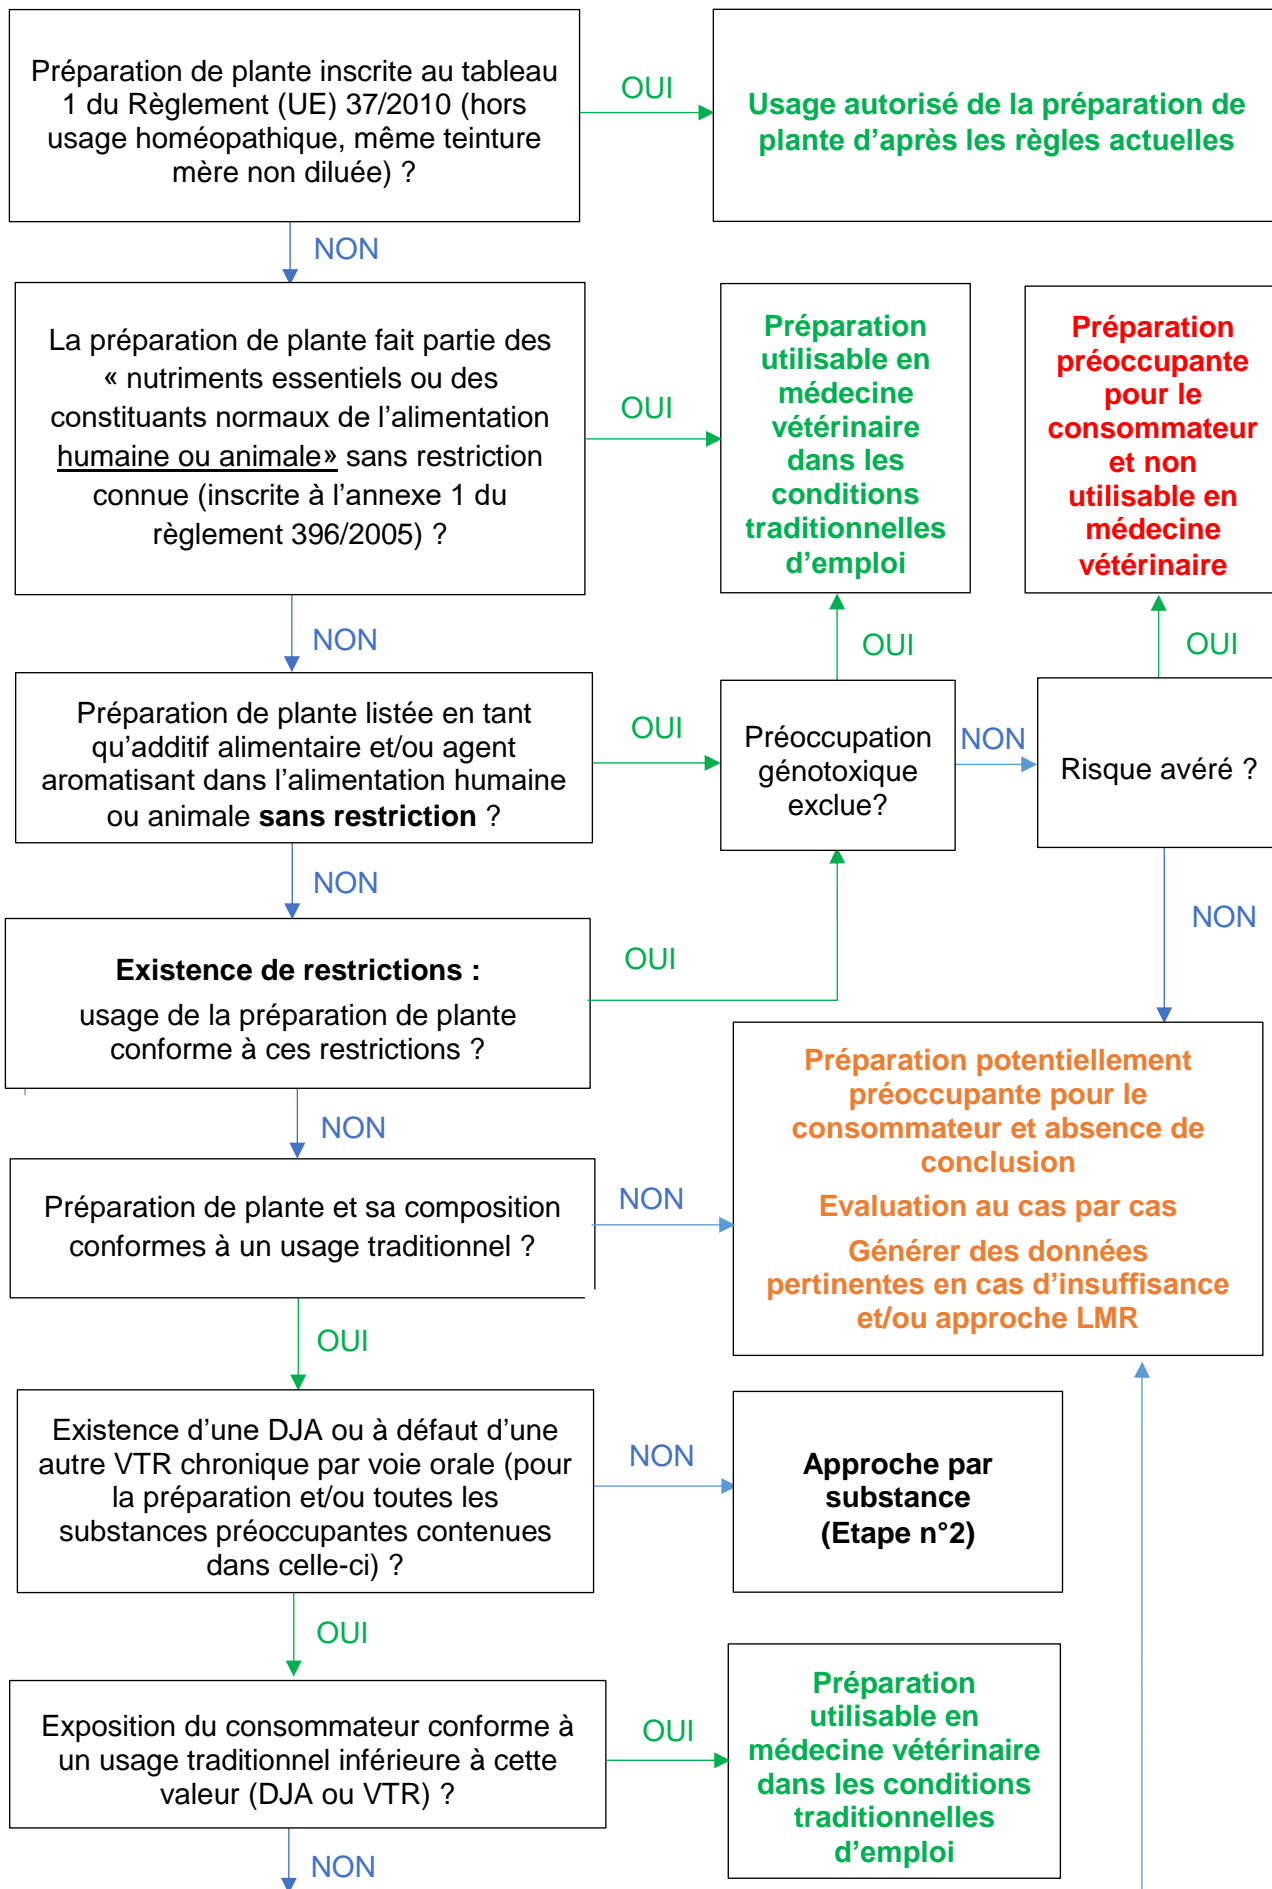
Préparation de plante inscrite au tableau 1 du Règlement (UE) 37/2010 (hors usage homéopathique, même teinture mère non diluée) ?

OUI

Usage autorisé de la préparation de plante d'après les règles actuelles

NON

La préparation de plante fait partie des « nutriments essentiels ou des constituants normaux de l'alimentation humaine ou animale» sans restriction connue (inscrite à l'annexe 1 du règlement 396/2005) ?

OUI

Préparation utilisable en médecine vétérinaire dans les conditions traditionnelles d'emploi

Préparation préoccupante pour le consommateur et non utilisable en médecine vétérinaire

NON

OUI

OUI

Préparation de plante listée en tant qu'additif alimentaire et/ou agent aromatisant dans l'alimentation humaine ou animale **sans restriction** ?

OUI

Préoccupation génotoxique exclue?

NON

Risque avéré ?

NON

NON

**Existence de restrictions :**

usage de la préparation de plante conforme à ces restrictions ?

OUI

Préparation potentiellement préoccupante pour le consommateur et absence de conclusion

Evaluation au cas par cas

Générer des données pertinentes en cas d'insuffisance et/ou approche LMR

NON

Préparation de plante et sa composition conformes à un usage traditionnel ?

NON

OUI

Existence d'une DJA ou à défaut d'une autre VTR chronique par voie orale (pour la préparation et/ou toutes les substances préoccupantes contenues dans celle-ci) ?

NON

Approche par substance (Etape n°2)

OUI

Exposition du consommateur conforme à un usage traditionnel inférieure à cette valeur (DJA ou VTR) ?

OUI

Préparation utilisable en médecine vétérinaire dans les conditions traditionnelles d'emploi

NON